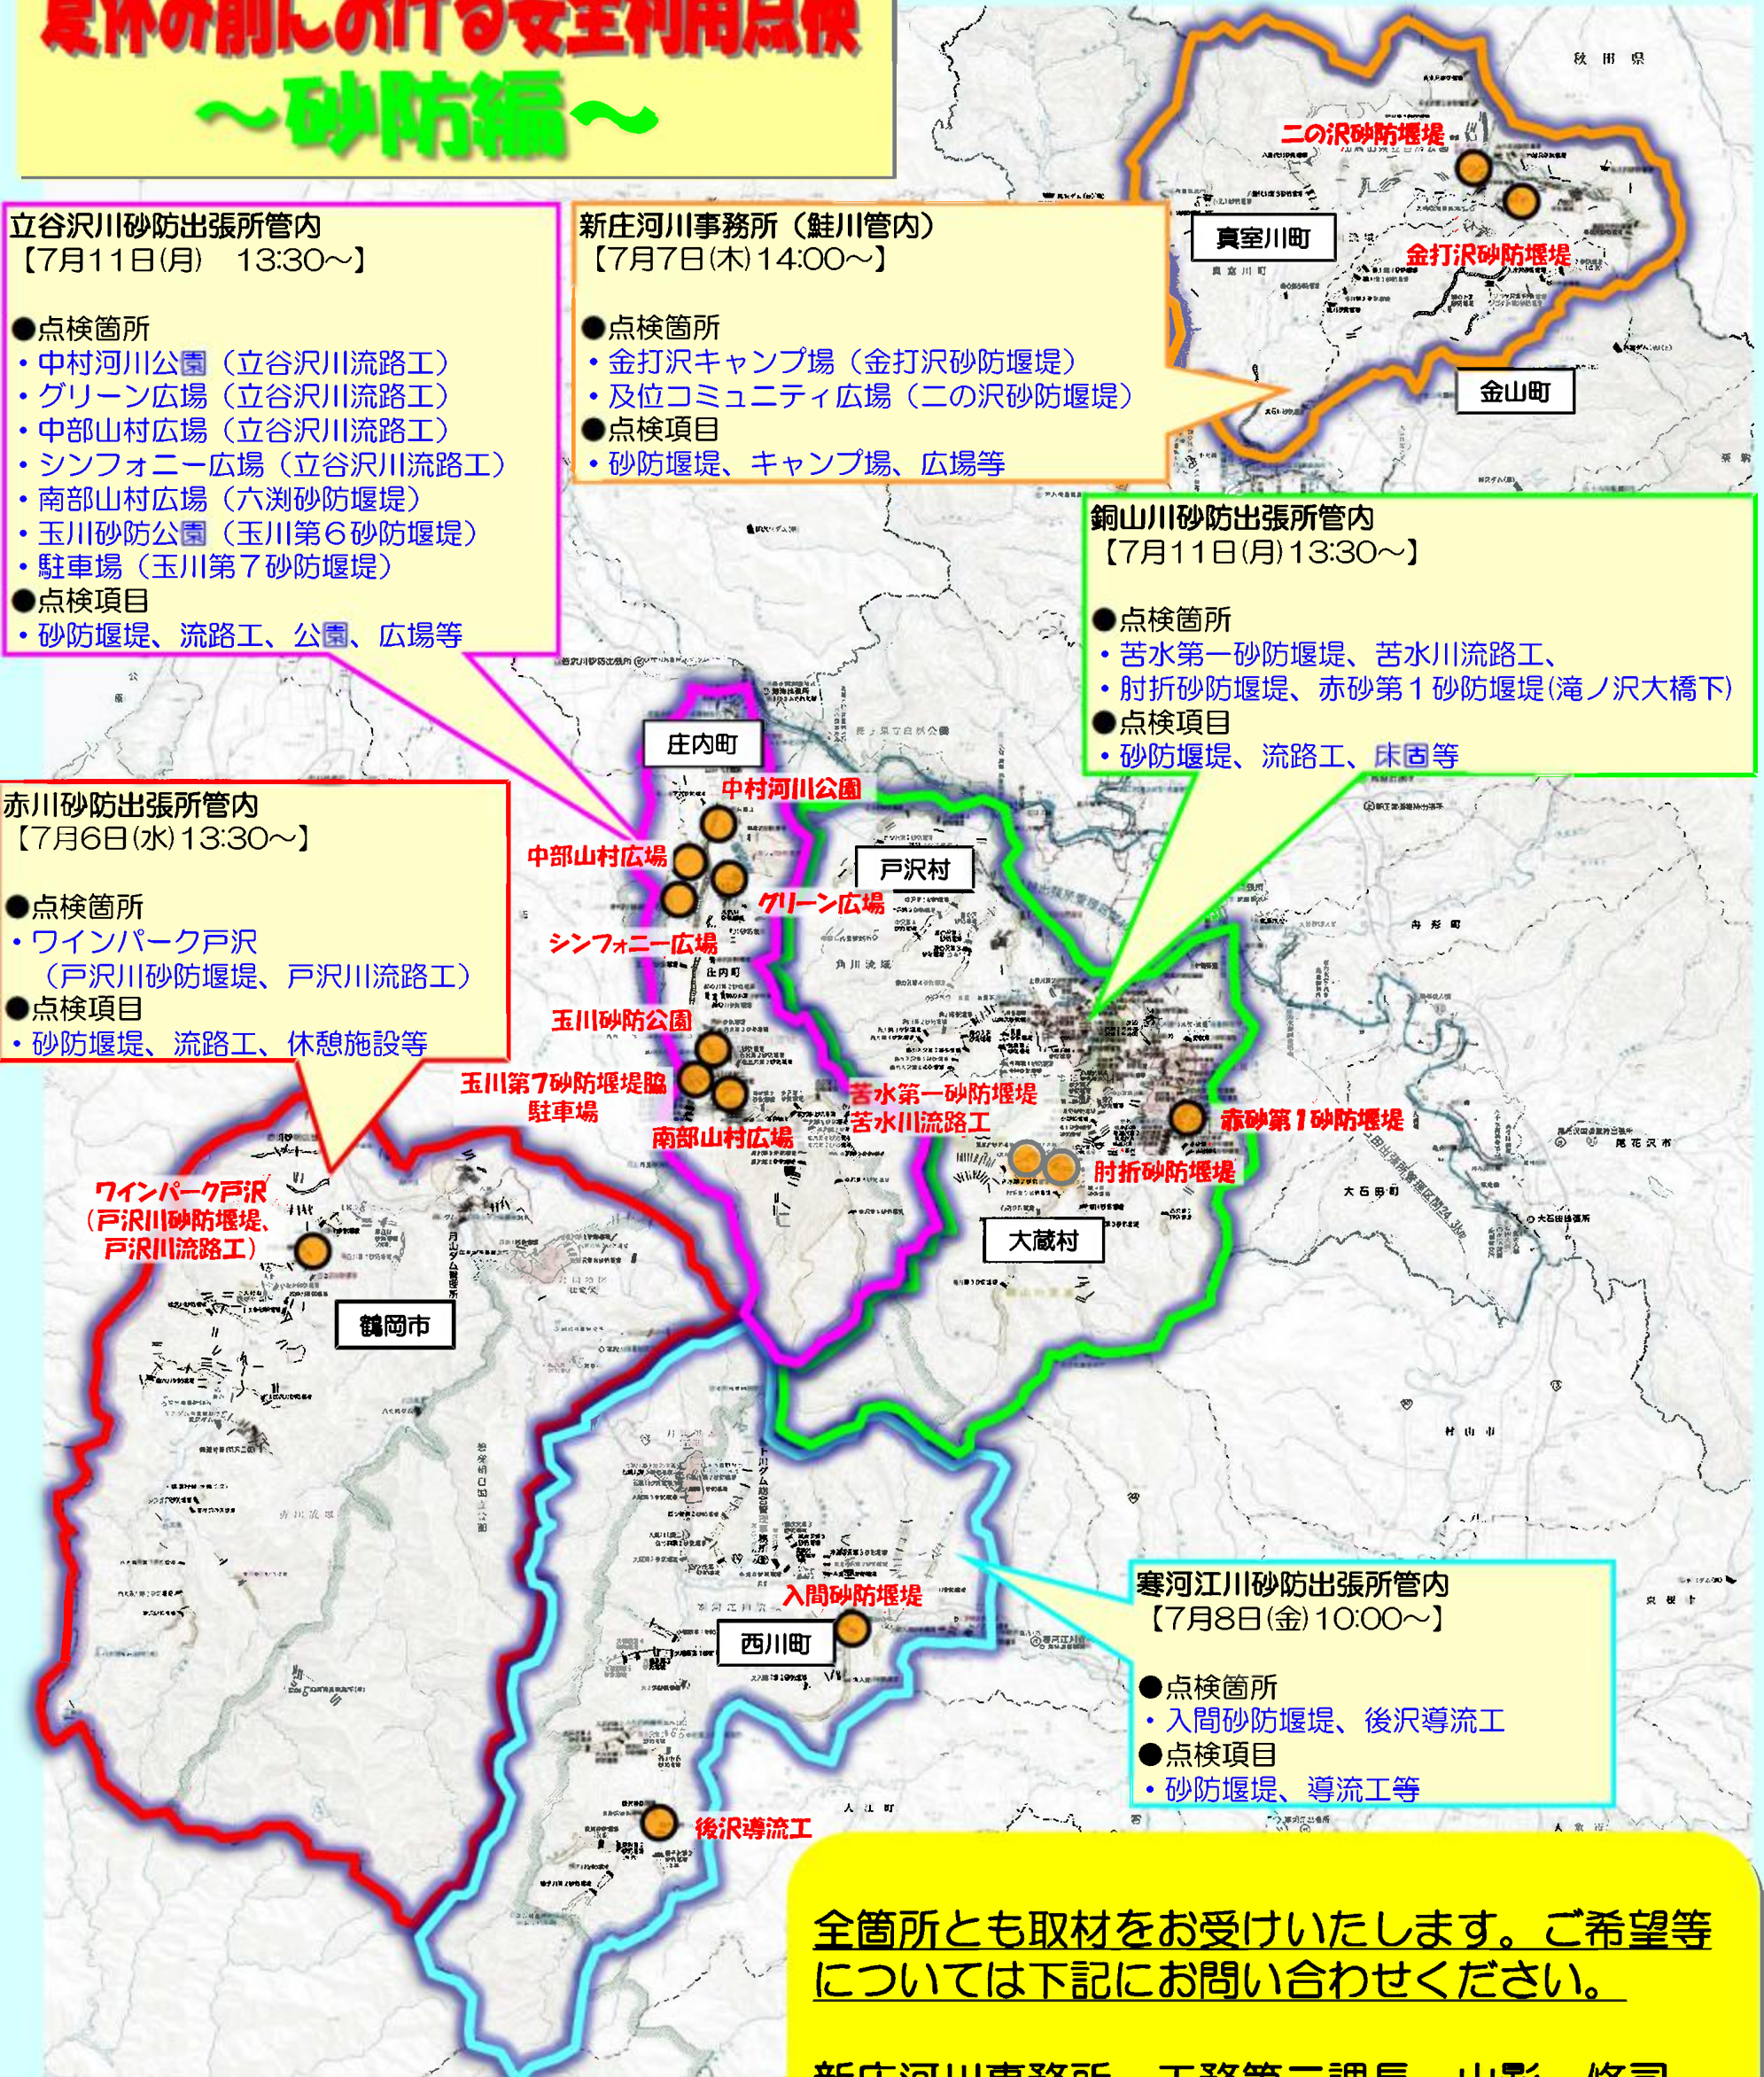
夏休み前における安全利用点検
～砂防編～

秋田県

二の沢砂防堰堤
金打沢砂防堰堤
真室川町
金山町

立谷沢川砂防出張所管内
【7月11日(月)　13:30～】

●点検箇所
・中村河川公園（立谷沢川流路工）
・グリーン広場（立谷沢川流路工）
・中部山村広場（立谷沢川流路工）
・シンフォニー広場（立谷沢川流路工）
・南部山村広場（六渕砂防堰堤）
・玉川砂防公園（玉川第６砂防堰堤）
・駐車場（玉川第７砂防堰堤）
●点検項目
・砂防堰堤、流路工、公園、広場等

新庄河川事務所（鮭川管内）
【7月7日(木)14:00～】

●点検箇所
・金打沢キャンプ場（金打沢砂防堰堤）
・及位コミュニティ広場（二の沢砂防堰堤）
●点検項目
・砂防堰堤、キャンプ場、広場等

銅山川砂防出張所管内
【7月11日(月)13:30～】

●点検箇所
・苦水第一砂防堰堤、苦水川流路工、
・肘折砂防堰堤、赤砂第１砂防堰堤(滝ノ沢大橋下)
●点検項目
・砂防堰堤、流路工、床固等

赤川砂防出張所管内
【7月6日(水)13:30～】

●点検箇所
・ワインパーク戸沢
（戸沢川砂防堰堤、戸沢川流路工）
●点検項目
・砂防堰堤、流路工、休憩施設等

庄内町
中村河川公園
中部山村広場
グリーン広場
シンフォニー広場
戸沢村
玉川砂防公園
玉川第7砂防堰堤脇
駐車場
南部山村広場
苦水第一砂防堰堤
苦水川流路工
赤砂第1砂防堰堤
肘折砂防堰堤
大蔵村
ワインパーク戸沢
（戸沢川砂防堰堤、
戸沢川流路工）
鶴岡市
入間砂防堰堤
西川町
後沢導流工

寒河江川砂防出張所管内
【7月8日(金)10:00～】

●点検箇所
・入間砂防堰堤、後沢導流工
●点検項目
・砂防堰堤、導流工等

全箇所とも取材をお受けいたします。ご希望等については下記にお問い合わせください。

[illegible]